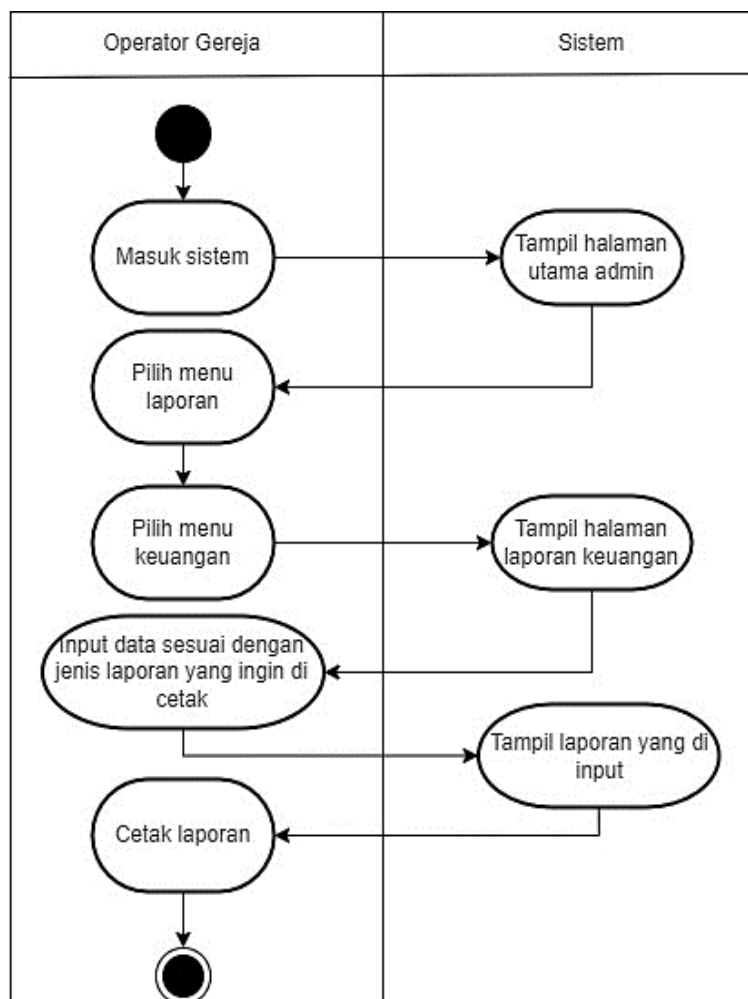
Operator Gereja

Sistem

Masuk sistem

Tampil halaman utama admin

Pilih menu laporan

Pilih menu keuangan

Tampil halaman laporan keuangan

Input data sesuai dengan jenis laporan yang ingin di cetak

Tampil laporan yang di input

Cetak laporan